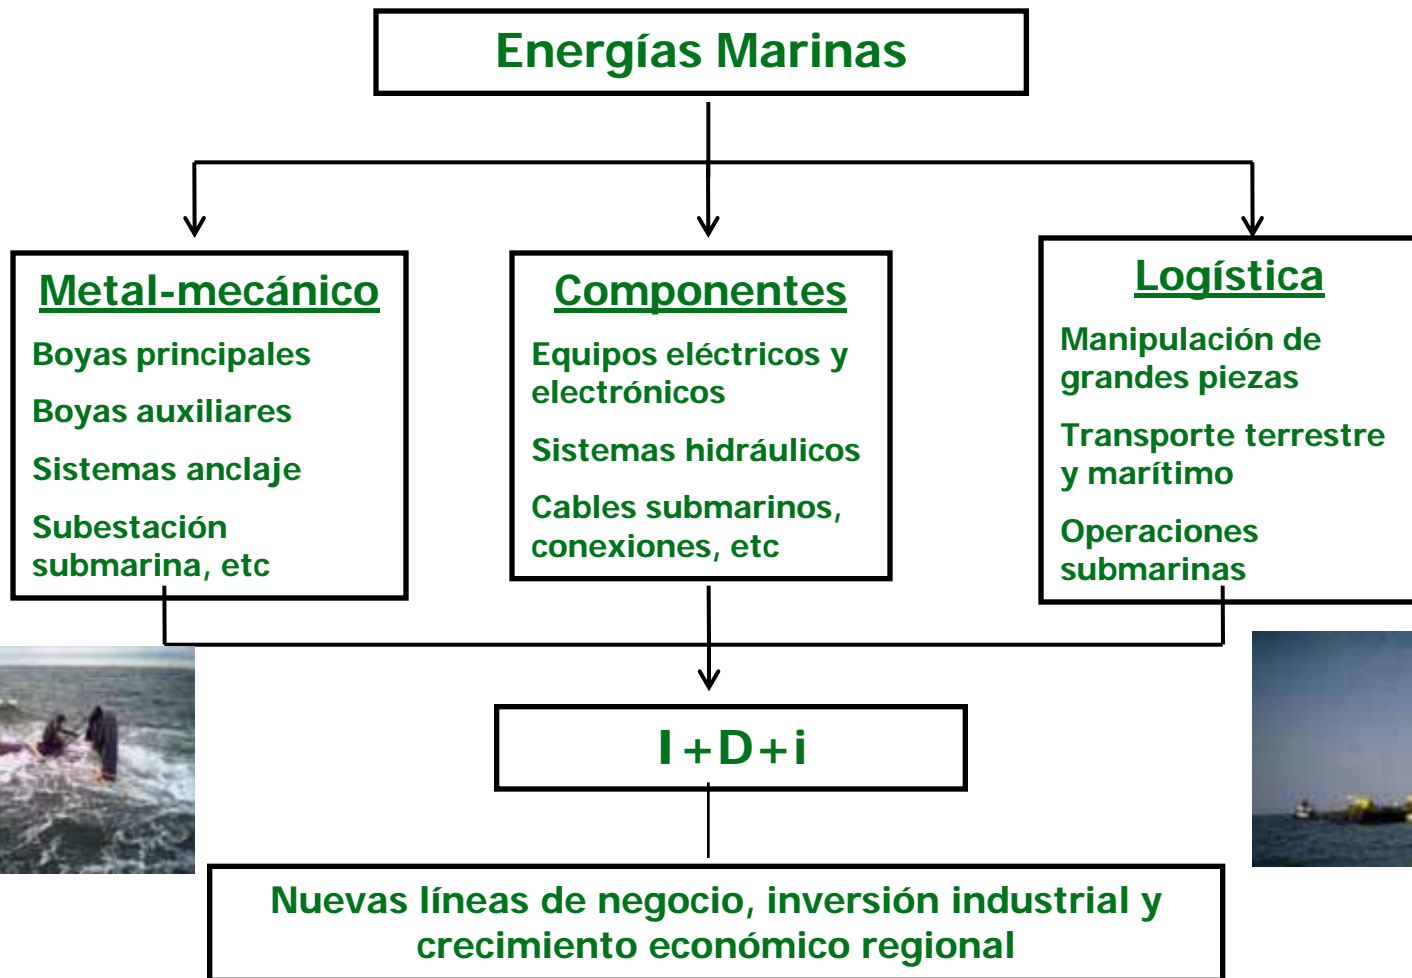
Energías Marinas

Metal-mecánico

Boyas principales

Boyas auxiliares

Sistemas anclaje

Subestación submarina, etc

Componentes

Equipos eléctricos y electrónicos

Sistemas hidráulicos

Cables submarinos, conexiones, etc

Logística

Manipulación de grandes piezas

Transporte terrestre y marítimo

Operaciones submarinas

I+D+i

Nuevas líneas de negocio, inversión industrial y crecimiento económico regional